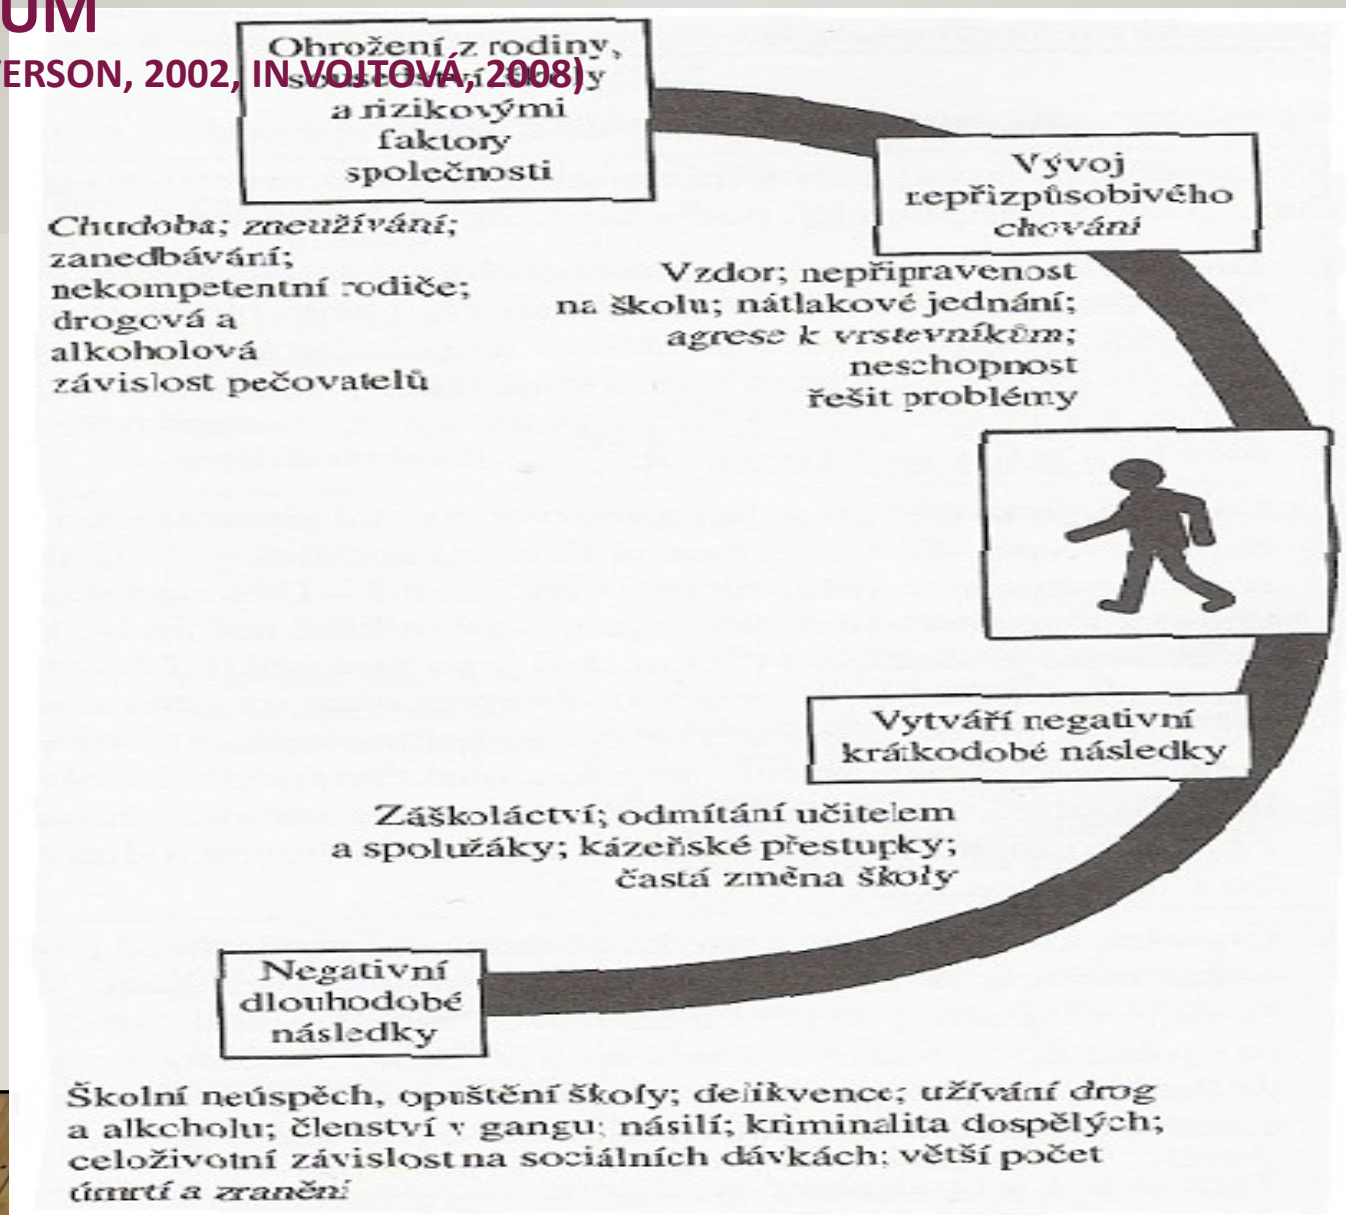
UM
ERSON, 2002, IN VOJTOVÁ, 2008)

Ohrožení z rodiny, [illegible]y a rizikovými faktory společnosti

Vývoj nepřizpůsobivého chování

Chudoba; zneužívání; zanedbávání; nekompetentní rodiče; drogová a alkoholová závislost pečovatelů

Vzdor; nepřipravenost na školu; nátlakové jednání; agrese k vrstevníkům; neschopnost řešit problémy

Vytváří negativní krátkodobé následky

Záškoláctví; odmítání učitelem a spolužáky; kázeňské přestupky; častá změna školy

Negativní dlouhodobé následky

Školní neúspěch, opuštění školy; delikvence; užívání drog a alkoholu; členství v gangu; násilí; kriminalita dospělých; celoživotní závislost na sociálních dávkách; větší počet úmrtí a zranění